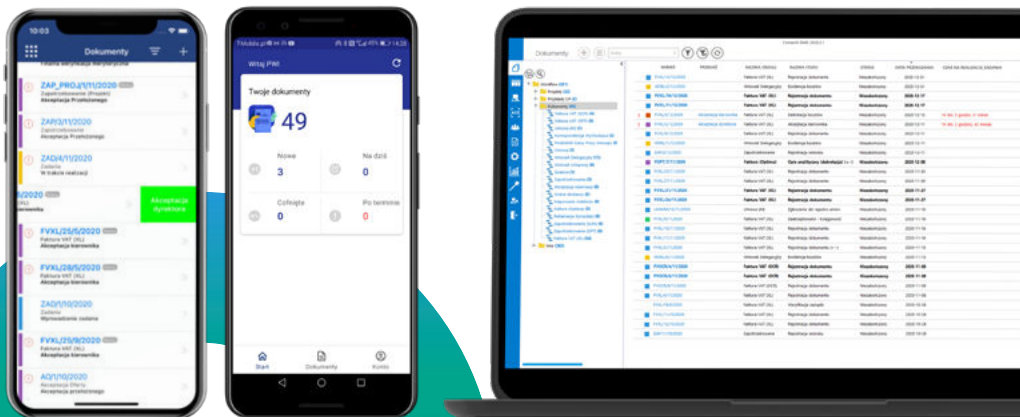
10:03

Dokumenty

ZAP_PROJ/1/11/2020
Zapotrzebowanie (Projekt)
Akceptacja Przełożonego

ZAR/3/11/2020
Zapotrzebowanie
Akceptacja Przełożonego

ZAD/4/11/2020
Zadanie
W trakcie realizacji

5/2020
(KL)
kierownika

Akceptacja dyrektora

FVXL/25/5/2020
Faktura VAT (KL)
Akceptacja kierownika

FVXL/28/5/2020
Faktura VAT (KL)
Akceptacja kierownika

ZAD/1/10/2020
Zadanie
Wprowadzenie zadania

FVXL/25/9/2020
Faktura VAT (KL)
Akceptacja kierownika

AO/1/10/2020
Akceptacja Oferty
Akceptacja przełożonego

Witaj PWI

Twoje dokumenty

49

Nowe
3

Na dziś
0

Cofnięte
0

Po terminie
0

Start

Dokumenty

Konto

Dokumenty

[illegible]